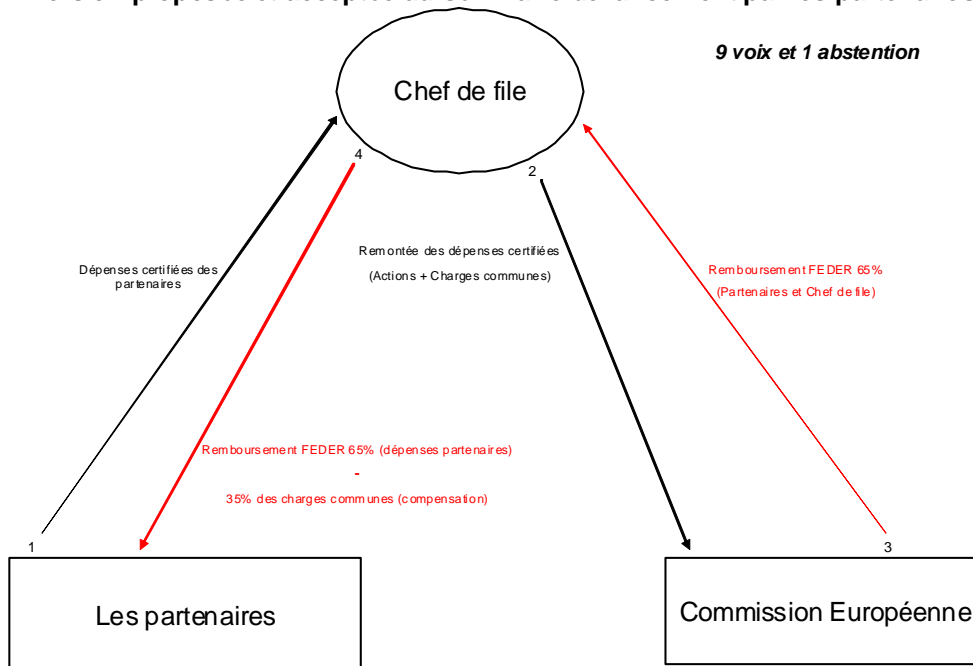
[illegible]

9 voix et 1 abstention

Chef de file

4

2

Dépenses certifiées des partenaires

Remontée des dépenses certifiées (Actions + Charges communes)

Remboursement FEDER 65% (Partenaires et Chef de file)

Remboursement FEDER 65% (dépenses partenaires)

-

35% des charges communes (compensation)

1

3

Les partenaires

Commission Européenne